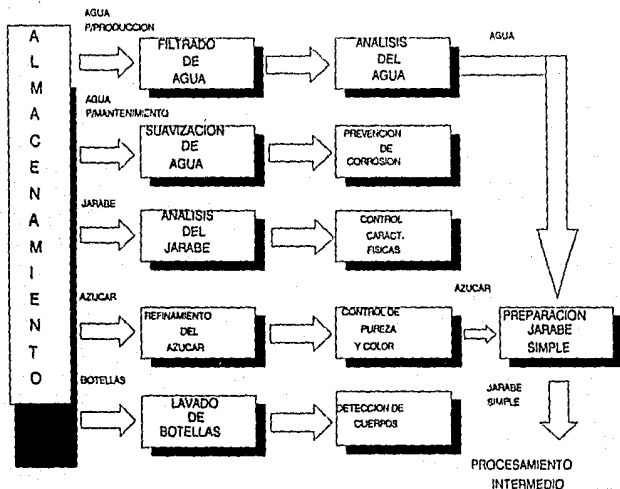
A
L
M
A
C
E
N
A
M
I
E
N
T
O

AGUA P/PRODUCCION

FILTRADO DE AGUA

ANALISIS DEL AGUA

AGUA

AGUA P/MANTENIMIENTO

SUAVIZACION DE AGUA

PREVENCION DE CORROSION

JARABE

ANALISIS DEL JARABE

CONTROL CARACT. FISICAS

AZUCAR

REFINAMIENTO DEL AZUCAR

CONTROL DE PUREZA Y COLOR

AZUCAR

PREPARACION JARABE SIMPLE

BOTELLAS

LAVADO DE BOTELLAS

DETECCION DE CUERPOS

JARABE SIMPLE

PROCESAMIENTO INTERMEDIO